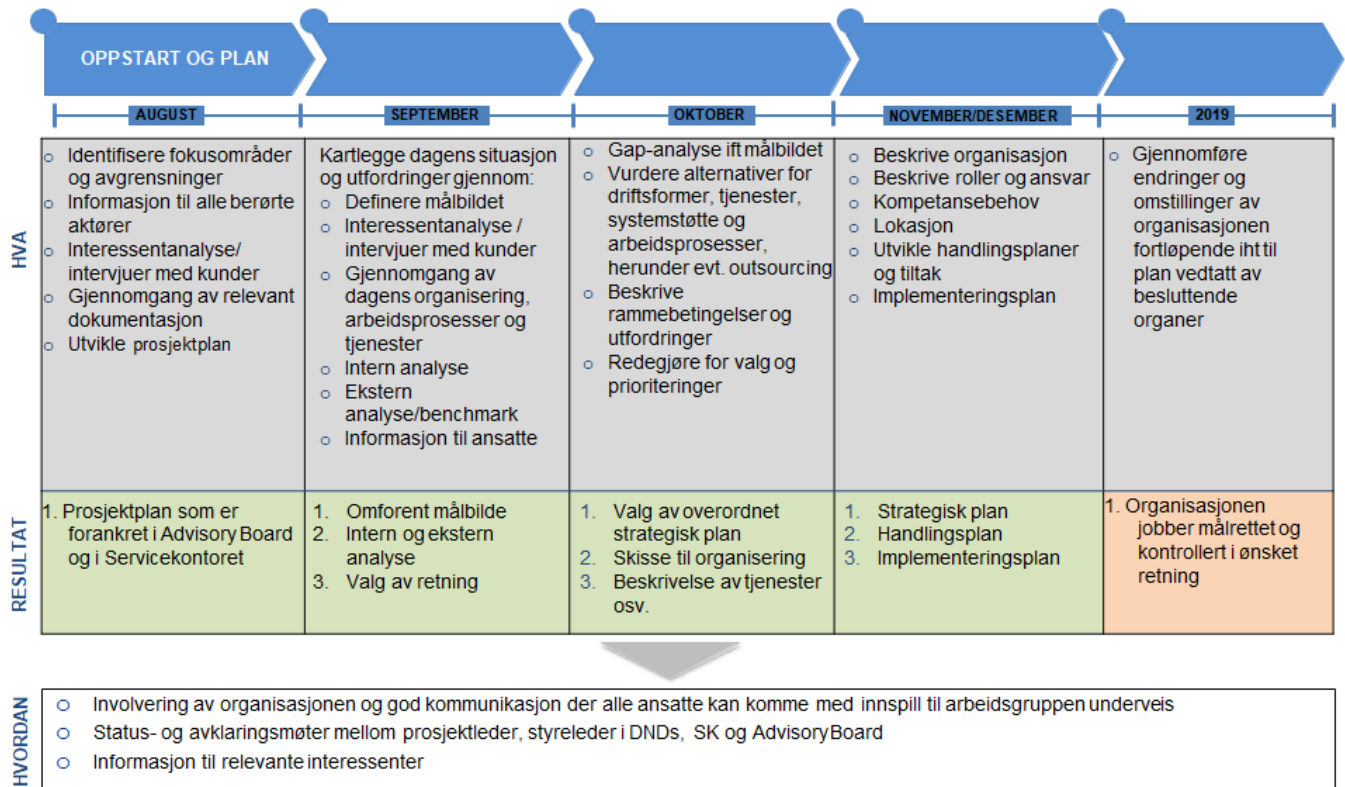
OPPSTART OG PLAN

| | AUGUST | SEPTEMBER | OKTOBER | NOVEMBER/DESEMBER | 2019 |
|---|---|---|---|---|---|
| HVA | o Identifisere fokusområder og avgrensninger o Informasjon til alle berørte aktører o Interessentanalyse/ intervjuer med kunder o Gjennomgang av relevant dokumentasjon o Utvikle prosjektplan | Kartlegge dagens situasjon og utfordringer gjennom: o Definere målbildet o Interessentanalyse / intervjuer med kunder o Gjennomgang av dagens organisering, arbeidsprosesser og tjenester o Intern analyse o Ekstern analyse/benchmark o Informasjon til ansatte | o Gap-analyse ift målbildet o Vurdere alternativer for driftsformer, tjenester, systemstøtte og arbeidsprosesser, herunder evt. outsourcing o Beskrive rammebetingelser og utfordringer o Redegjøre for valg og prioriteringer | o Beskrive organisasjon o Beskrive roller og ansvar o Kompetansebehov o Lokasjon o Utvikle handlingsplaner og tiltak o Implementeringsplan | o Gjennomføre endringer og omstillinger av organisasjonen fortløpende iht til plan vedtatt av besluttende organer |
| RESULTAT | 1. Prosjektplan som er forankret i Advisory Board og i Servicekontoret | 1. Omforent målbilde 2. Intern og ekstern analyse 3. Valg av retning | 1. Valg av overordnet strategisk plan 2. Skisse til organisering 3. Beskrivelse av tjenester osv. | 1. Strategisk plan 2. Handlingsplan 3. Implementeringsplan | 1. Organisasjonen jobber målrettet og kontrollert i ønsket retning |

HVORDAN
o Involvering av organisasjonen og god kommunikasjon der alle ansatte kan komme med innspill til arbeidsgruppen underveis
o Status- og avklaringsmøter mellom prosjektleder, styreleder i DNDs, SK og AdvisoryBoard
o Informasjon til relevante interessenter